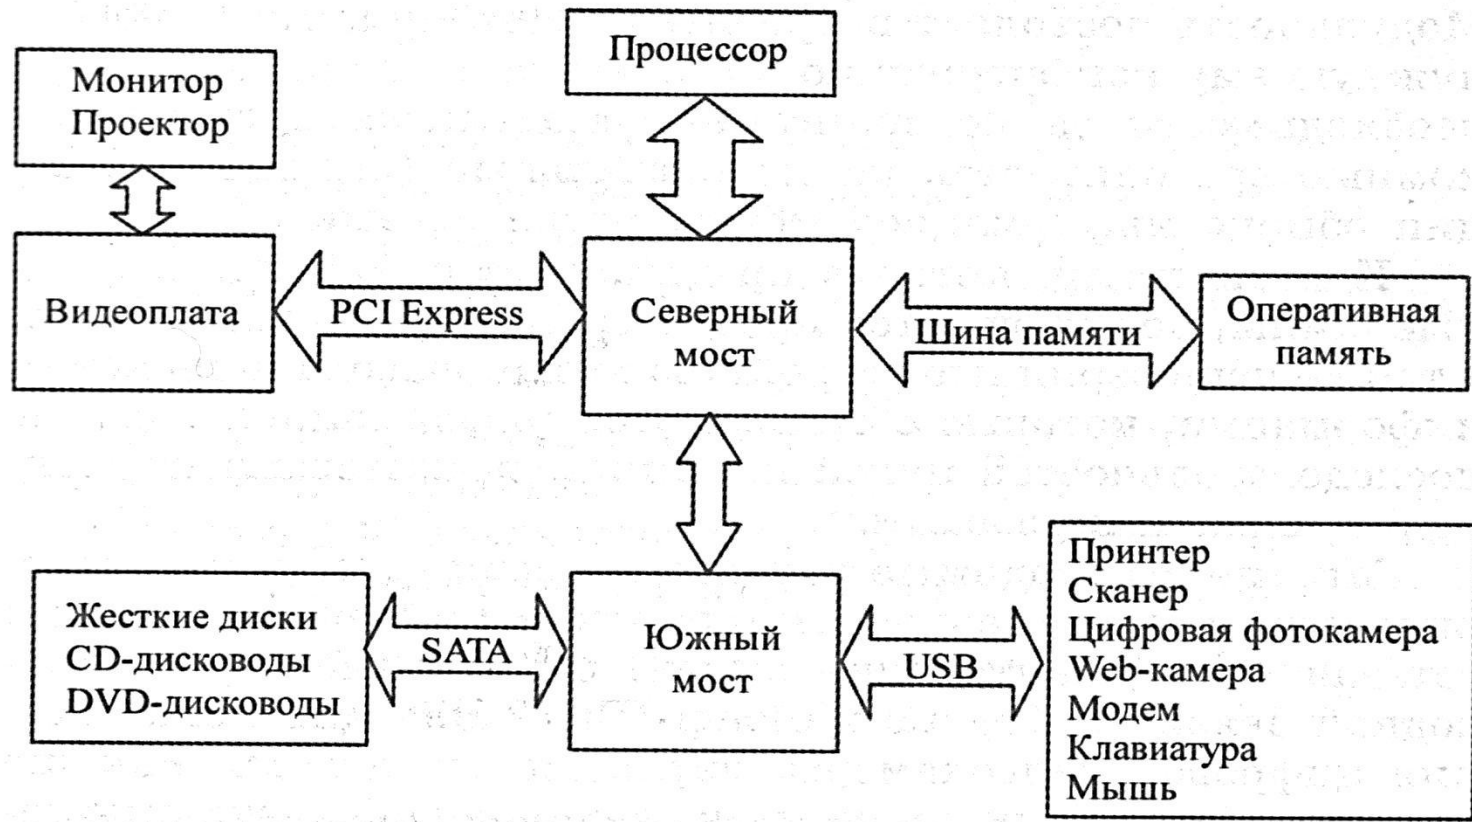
Монитор
Проектор

Процессор

Видеоплата

PCI Express

Северный мост

Шина памяти

Оперативная память

Жесткие диски
CD-дисководы
DVD-дисководы

SATA

Южный мост

USB

Принтер
Сканер
Цифровая фотокамера
Web-камера
Модем
Клавиатура
Мышь